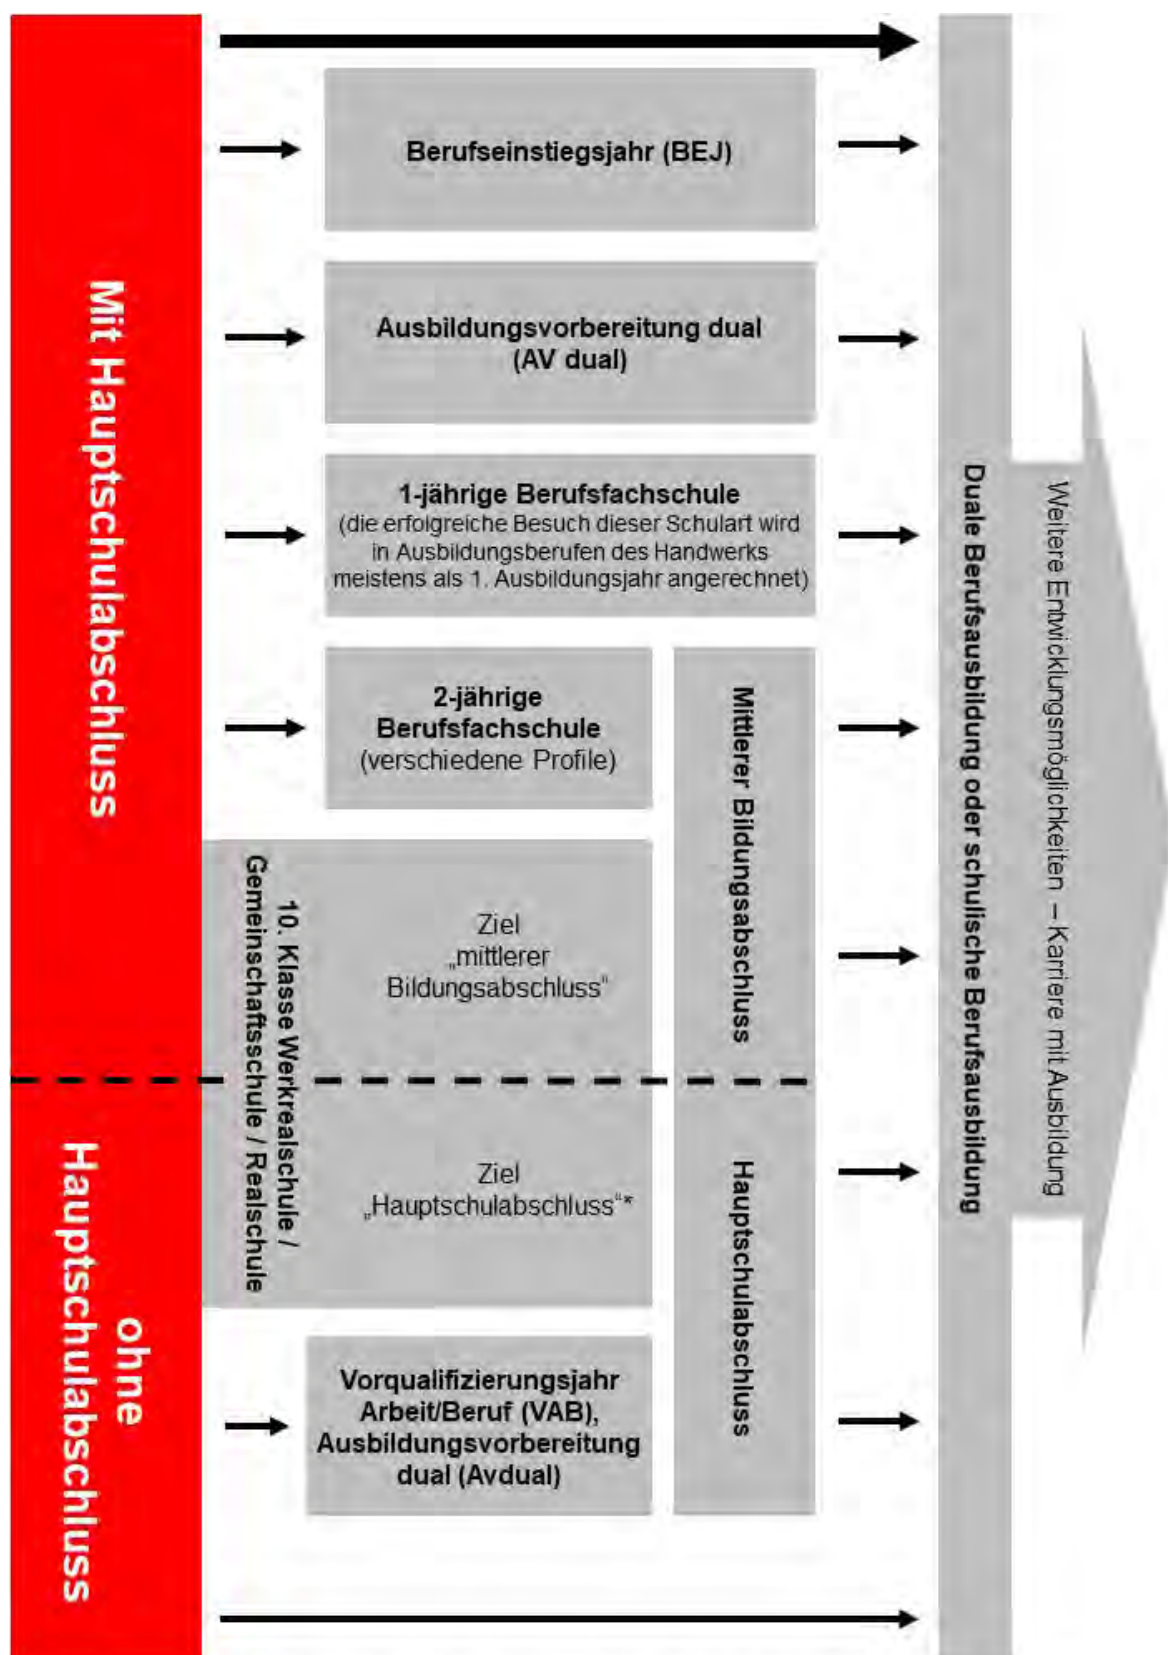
Mit Hauptschulabschluss

Berufseinstiegsjahr (BEJ)

Ausbildungsvorbereitung dual (AV dual)

1-jährige Berufsfachschule (die erfolgreiche Besuch dieser Schulart wird in Ausbildungsberufen des Handwerks meistens als 1. Ausbildungsjahr angerechnet)

2-jährige Berufsfachschule (verschiedene Profile)

Mittlerer Bildungsabschluss

10. Klasse Werkrealschule / Gemeinschaftsschule / Realschule

Ziel „mittlerer Bildungsabschluss"

Ziel „Hauptschulabschluss"*

Hauptschulabschluss

ohne Hauptschulabschluss

Vorqualifizierungsjahr Arbeit/Beruf (VAB), Ausbildungsvorbereitung dual (Avdual)

Duale Berufsausbildung oder schulische Berufsausbildung

Weitere Entwicklungsmöglichkeiten – Karriere mit Ausbildung